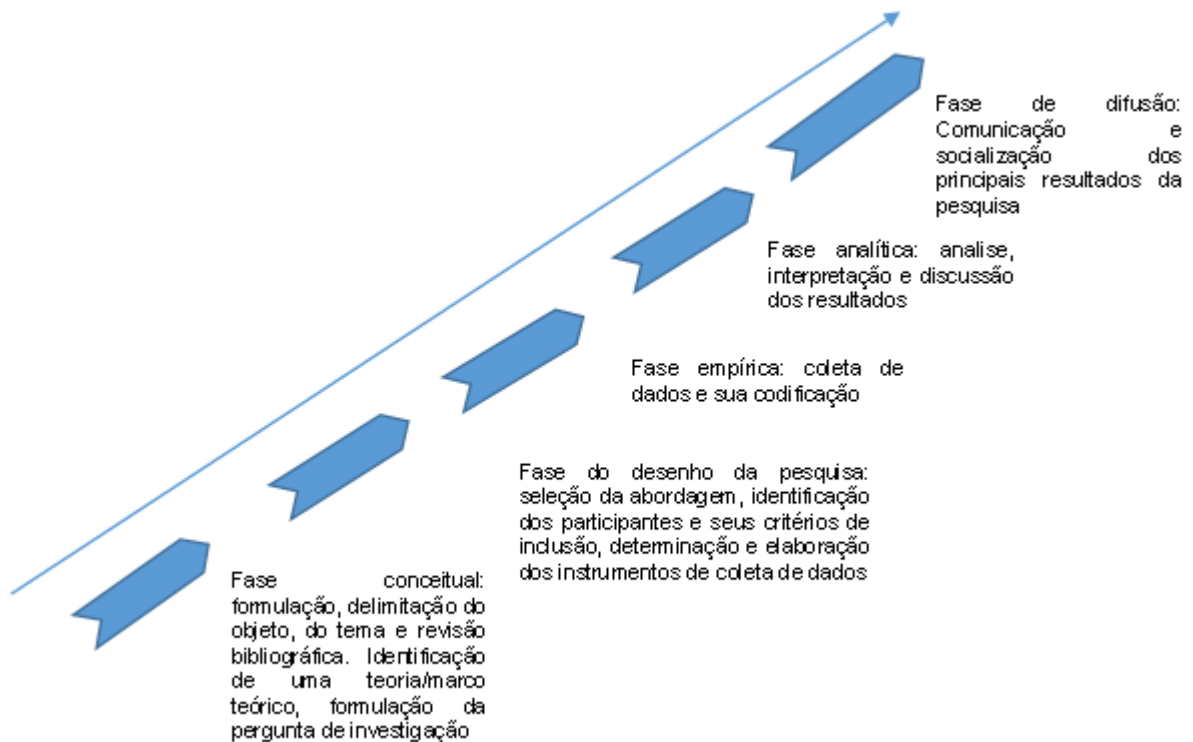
Fase de difusão: Comunicação e socialização dos principais resultados da pesquisa

Fase analítica: analise, interpretação e discussão dos resultados

Fase empírica: coleta de dados e sua codificação

Fase do desenho da pesquisa: seleção da abordagem, identificação dos participantes e seus critérios de inclusão, determinação e elaboração dos instrumentos de coleta de dados

Fase conceitual: formulação, delimitação do objeto, do tema e revisão bibliográfica. Identificação de uma teoria/marco teórico, formulação da pergunta de investigação